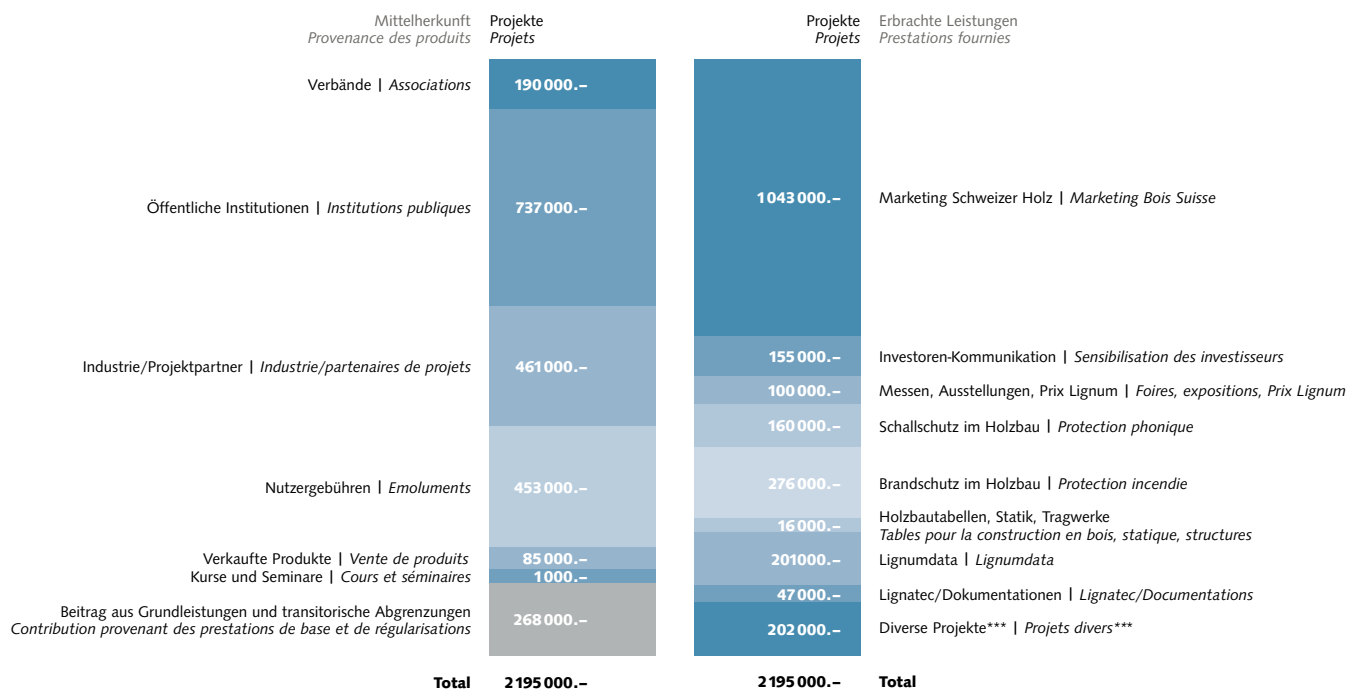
Mittelherkunft
*Provenance des produits*

Projekte
*Projets*

Projekte
*Projets*

Erbrachte Leistungen
*Prestations fournies*

Verbände | *Associations* 190 000.–

Öffentliche Institutionen | *Institutions publiques* 737 000.–

Industrie/Projektpartner | *Industrie/partenaires de projets* 461 000.–

Nutzergebühren | *Emoluments* 453 000.–

Verkaufte Produkte | *Vente de produits* 85 000.–

Kurse und Seminare | *Cours et séminaires* 1 000.–

Beitrag aus Grundleistungen und transitorische Abgrenzungen
*Contribution provenant des prestations de base et de régularisations* 268 000.–

Total 2 195 000.–

1 043 000.– Marketing Schweizer Holz | *Marketing Bois Suisse*

155 000.– Investoren-Kommunikation | *Sensibilisation des investisseurs*

100 000.– Messen, Ausstellungen, Prix Lignum | *Foires, expositions, Prix Lignum*

160 000.– Schallschutz im Holzbau | *Protection phonique*

276 000.– Brandschutz im Holzbau | *Protection incendie*

16 000.– Holzbautabellen, Statik, Tragwerke
*Tables pour la construction en bois, statique, structures*

201 000.– Lignumdata | *Lignumdata*

47 000.– Lignatec/Dokumentationen | *Lignatec/Documentations*

202 000.– Diverse Projekte*** | *Projets divers****

2 195 000.– Total